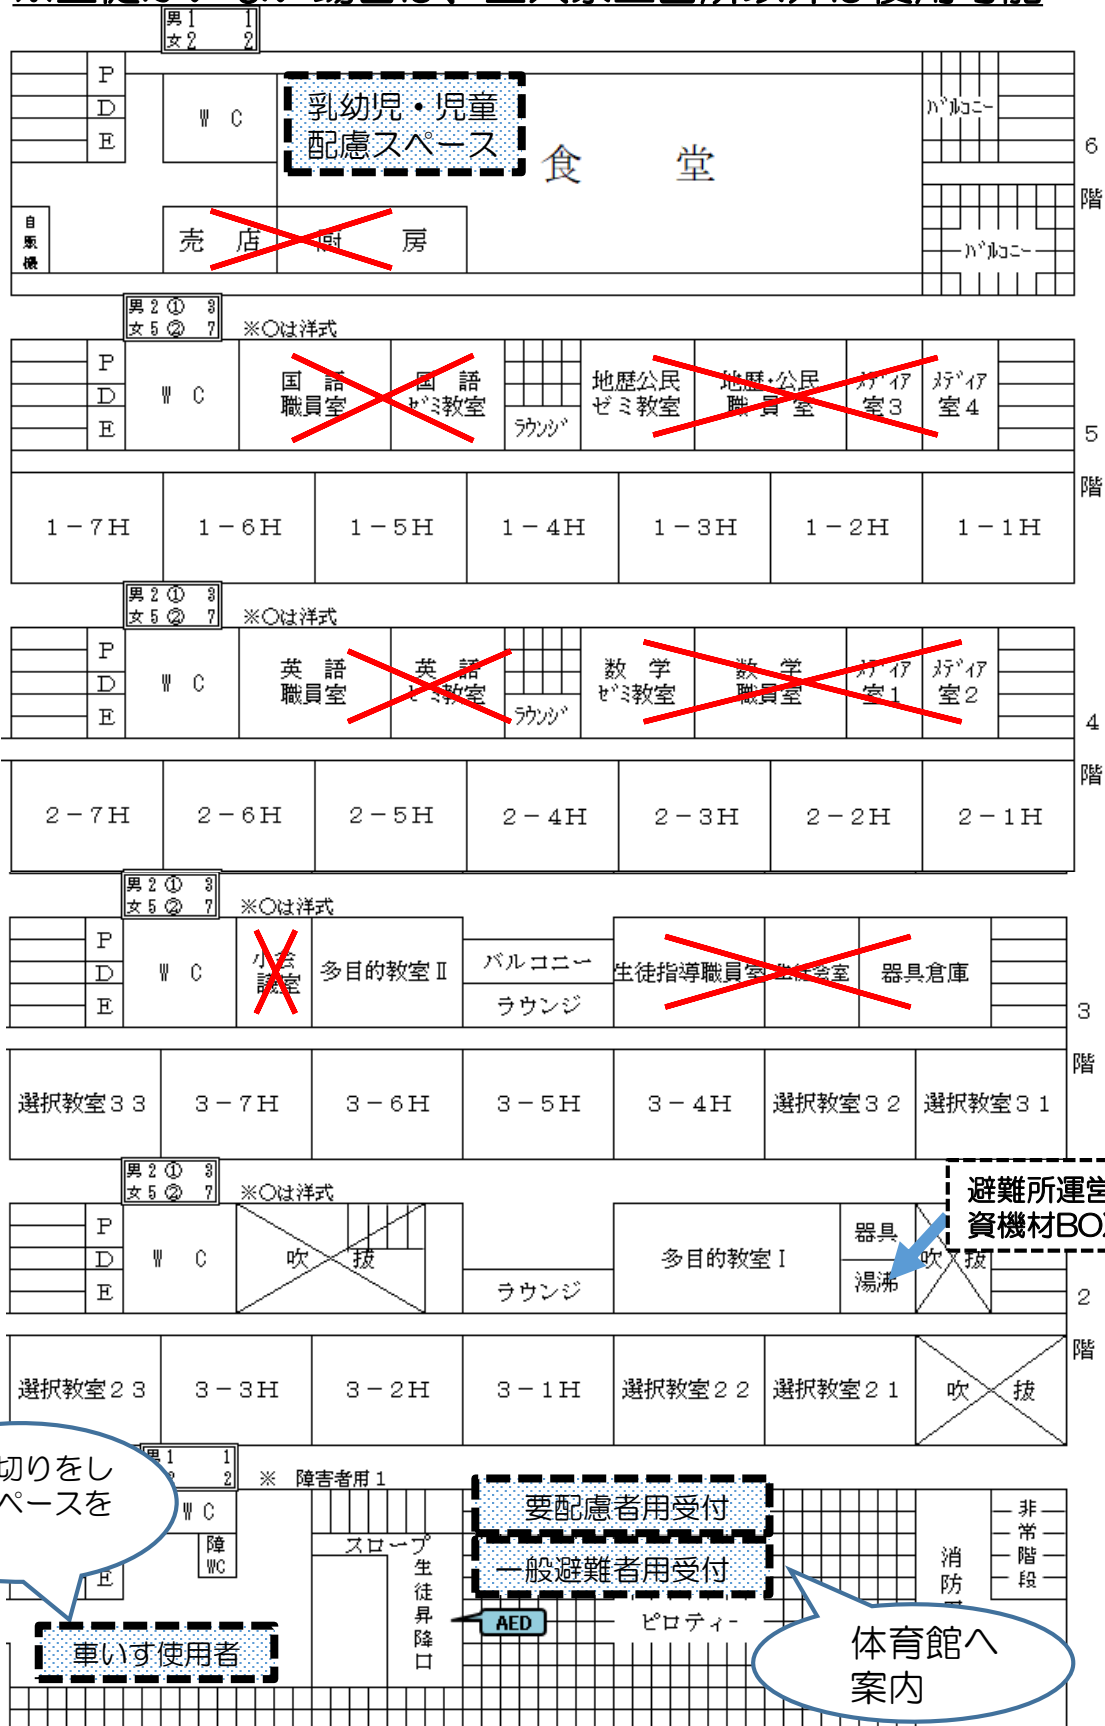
男 1 1
女 2 2

P
D
E

W C

乳幼児・児童
配慮スペース

食 堂

ﾊﾞﾙｺﾆｰ

6
階

自販機

売 店 厨 房

ﾊﾞﾙｺﾆｰ

男 2 ① 3
女 5 ② 7
※○は洋式

P
D
E

W C

国 語
職員室

国 語
ｾﾞﾐ教室

ﾗｳﾝｼﾞ

地歴公民
ゼミ教室

地歴･公民
職 員 室

ﾒﾃﾞｨｱ
室 3

ﾒﾃﾞｨｱ
室 4

5
階

| 1－7H | 1－6H | 1－5H | 1－4H | 1－3H | 1－2H | 1－1H |
|---|---|---|---|---|---|---|

男 2 ① 3
女 5 ② 7
※○は洋式

P
D
E

W C

英 語
職員室

英 語
ｾﾞﾐ教室

ﾗｳﾝｼﾞ

数 学
ｾﾞﾐ教室

数 学
職員室

ﾒﾃﾞｨｱ
室 1

ﾒﾃﾞｨｱ
室 2

4
階

| 2－7H | 2－6H | 2－5H | 2－4H | 2－3H | 2－2H | 2－1H |
|---|---|---|---|---|---|---|

男 2 ① 3
女 5 ② 7
※○は洋式

P
D
E

W C

小会
議室

多目的教室 II

バルコニー
ラウンジ

生徒指導職員室

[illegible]

器具倉庫

3
階

| 選択教室３３ | 3－7H | 3－6H | 3－5H | 3－4H | 選択教室３２ | 選択教室３１ |
|---|---|---|---|---|---|---|

男 2 ① 3
女 5 ② 7
※○は洋式

避難所運営
資機材BO

P
D
E

W C

吹 抜

ラウンジ

多目的教室 I

器具
湯沸

吹 抜

2
階

| 選択教室２３ | 3－3H | 3－2H | 3－1H | 選択教室２２ | 選択教室２１ | 吹 抜 |
|---|---|---|---|---|---|---|

切りをし
ペースを

男 1 1
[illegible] 2

※ 障害者用 1

W C
障
WC

E

スロープ

生徒昇降口

要配慮者用受付

一般避難者用受付

AED

ピロティー

消防

非常階段

車いす使用者

体育館へ
案内